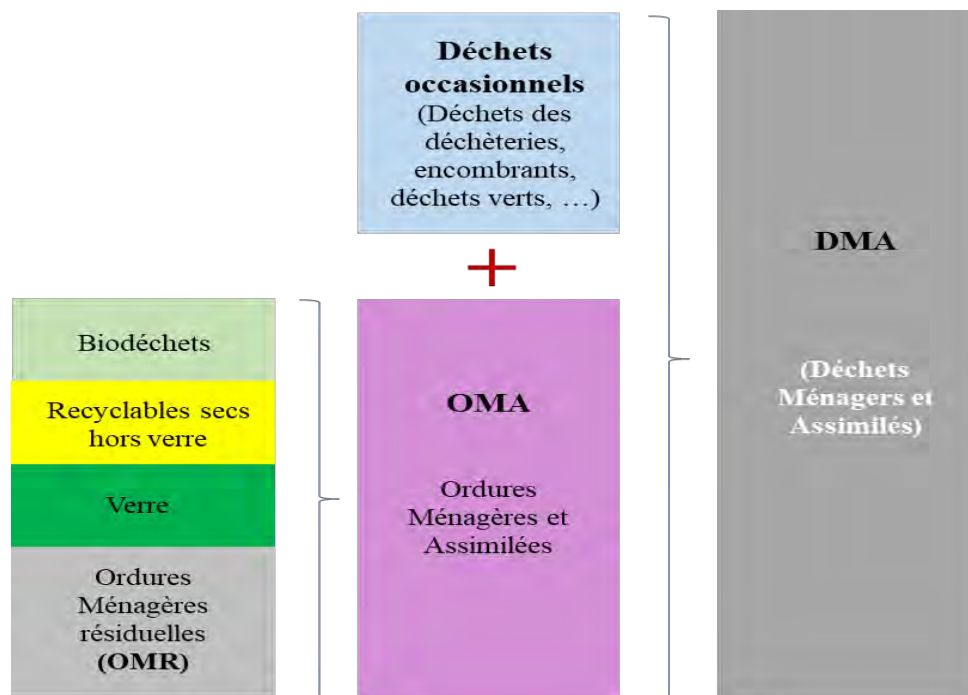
Déchets occasionnels
(Déchets des déchèteries, encombrants, déchets verts, …)

+

Biodéchets

Recyclables secs hors verre

Verre

Ordures Ménagères résiduelles
(OMR)

OMA

Ordures Ménagères et Assimilées

DMA

(Déchets Ménagers et Assimilés)